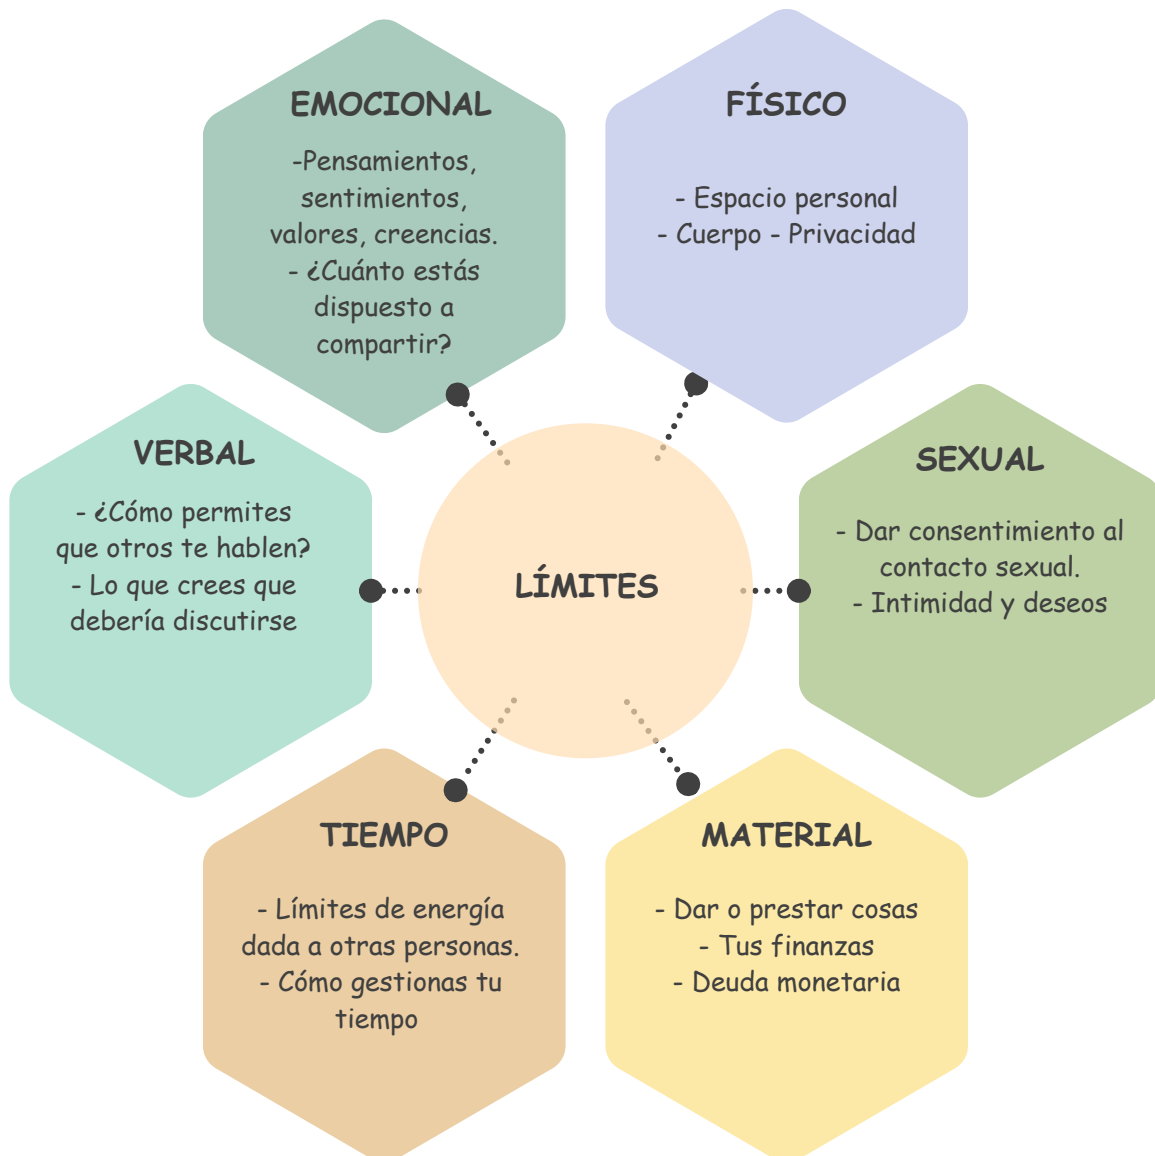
EMOCIONAL

-Pensamientos, sentimientos, valores, creencias.
- ¿Cuánto estás dispuesto a compartir?

FÍSICO

- Espacio personal
- Cuerpo - Privacidad

VERBAL

- ¿Cómo permites que otros te hablen?
- Lo que crees que debería discutirse

LÍMITES

SEXUAL

- Dar consentimiento al contacto sexual.
- Intimidad y deseos

TIEMPO

- Límites de energía dada a otras personas.
- Cómo gestionas tu tiempo

MATERIAL

- Dar o prestar cosas
- Tus finanzas
- Deuda monetaria